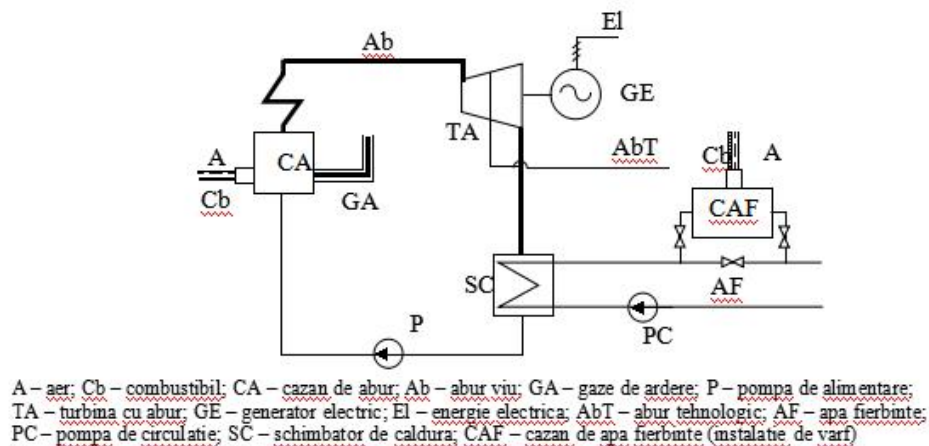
Ab

El

GE

TA

A

CA

AbT

Cb

GA

Cb

A

CAF

SC

AF

P

PC

A – aer; Cb – combustibil; CA – cazan de abur; Ab – abur viu; GA – gaze de ardere; P – pompa de alimentare; TA – turbina cu abur; GE – generator electric; El – energie electrica; AbT – abur tehnologic; AF – apa fierbinte; PC – pompa de circulatie; SC – schimbator de caldura; CAF – cazan de apa fierbinte (instalatie de varf)